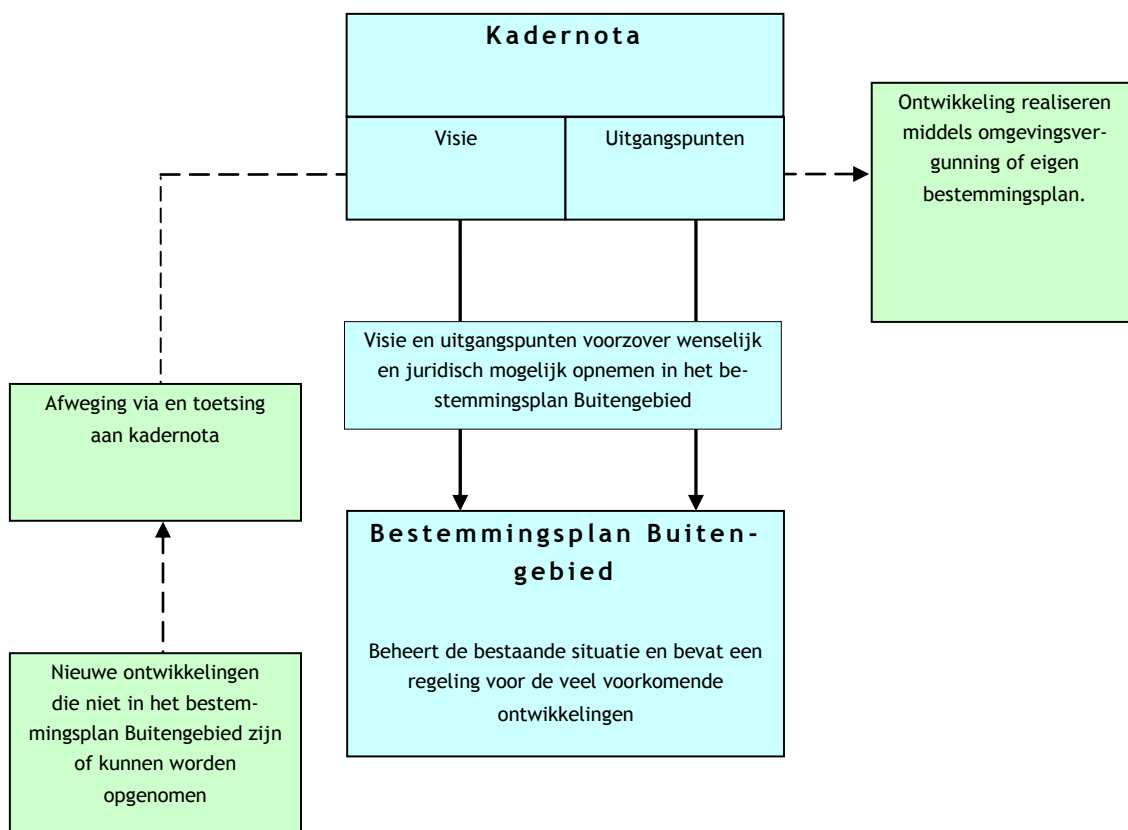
Kadernota

Visie

Uitgangspunten

Ontwikkeling realiseren middels omgevingsvergunning of eigen bestemmingsplan.

Visie en uitgangspunten voorzover wenselijk en juridisch mogelijk opnemen in het bestemmingsplan Buitengebied

Afweging via en toetsing aan kadernota

Bestemmingsplan Buitengebied

Beheert de bestaande situatie en bevat een regeling voor de veel voorkomende ontwikkelingen

Nieuwe ontwikkelingen die niet in het bestemmingsplan Buitengebied zijn of kunnen worden opgenomen